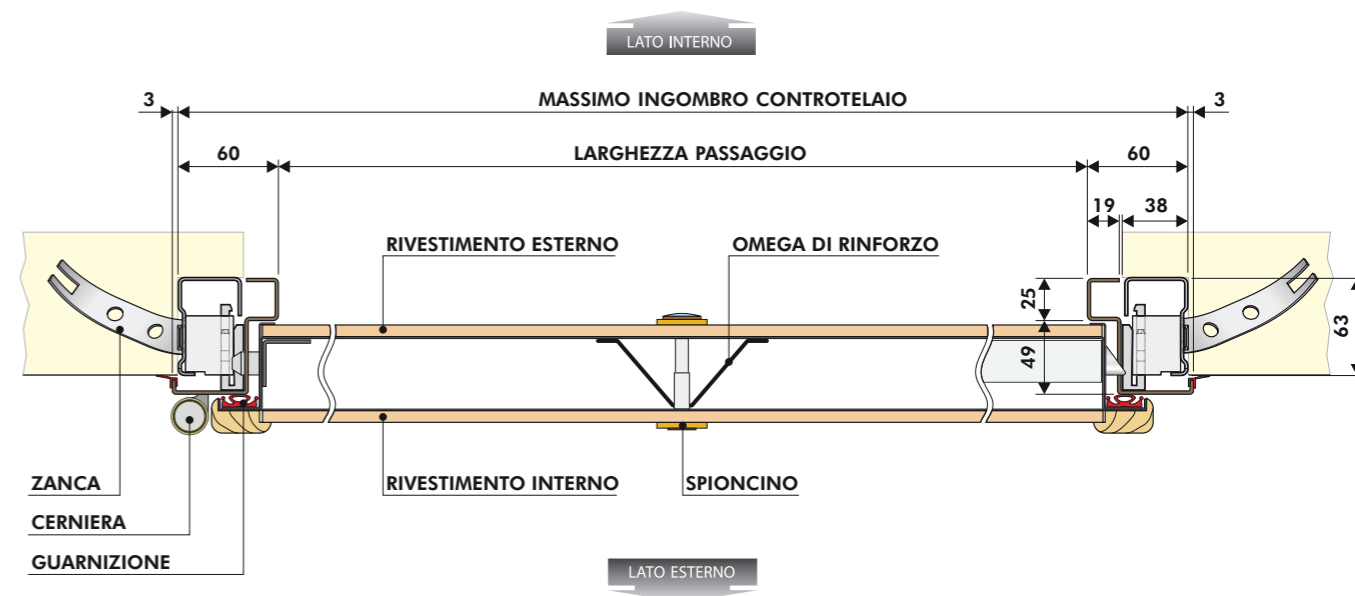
LATO INTERNO

3

MASSIMO INGOMBRO CONTROTELAIO

3

60

LARGHEZZA PASSAGGIO

60

19

38

RIVESTIMENTO ESTERNO

OMEGA DI RINFORZO

25

49

63

ZANCA

CERNIERA

GUARNIZIONE

RIVESTIMENTO INTERNO

SPIONCINO

LATO ESTERNO